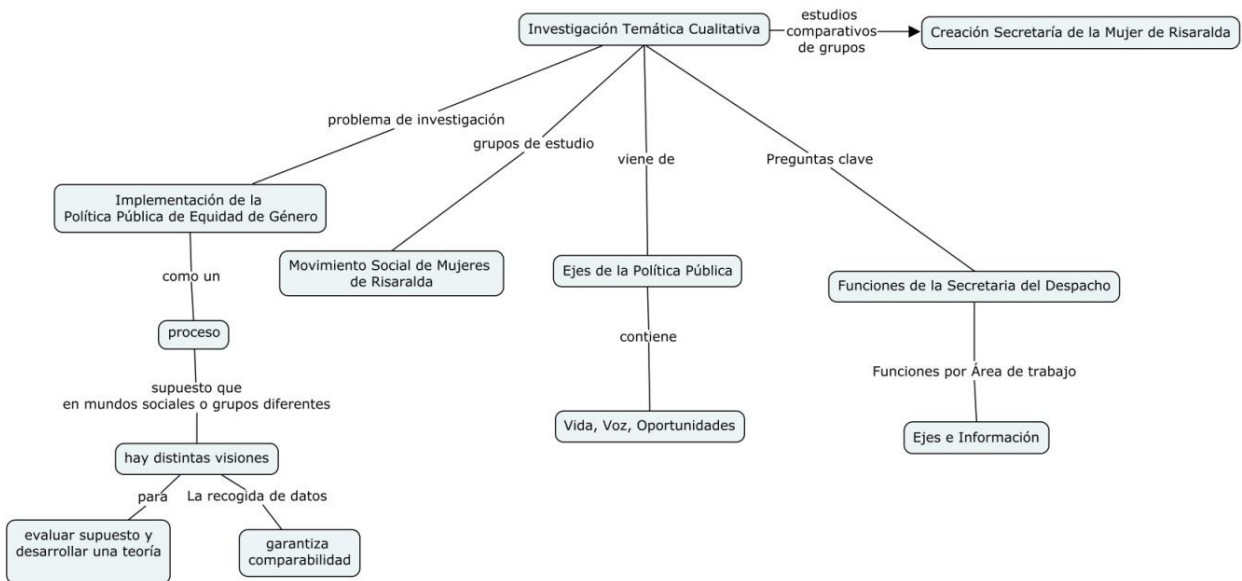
Investigación Temática Cualitativa

estudios comparativos de grupos

Creación Secretaría de la Mujer de Risaralda

problema de investigación

grupos de estudio

viene de

Preguntas clave

Implementación de la Política Pública de Equidad de Género

como un

proceso

supuesto que en mundos sociales o grupos diferentes

hay distintas visiones

para

La recogida de datos

evaluar supuesto y desarrollar una teoría

garantiza comparabilidad

Movimiento Social de Mujeres de Risaralda

Ejes de la Política Pública

contiene

Vida, Voz, Oportunidades

Funciones de la Secretaria del Despacho

Funciones por Área de trabajo

Ejes e Información